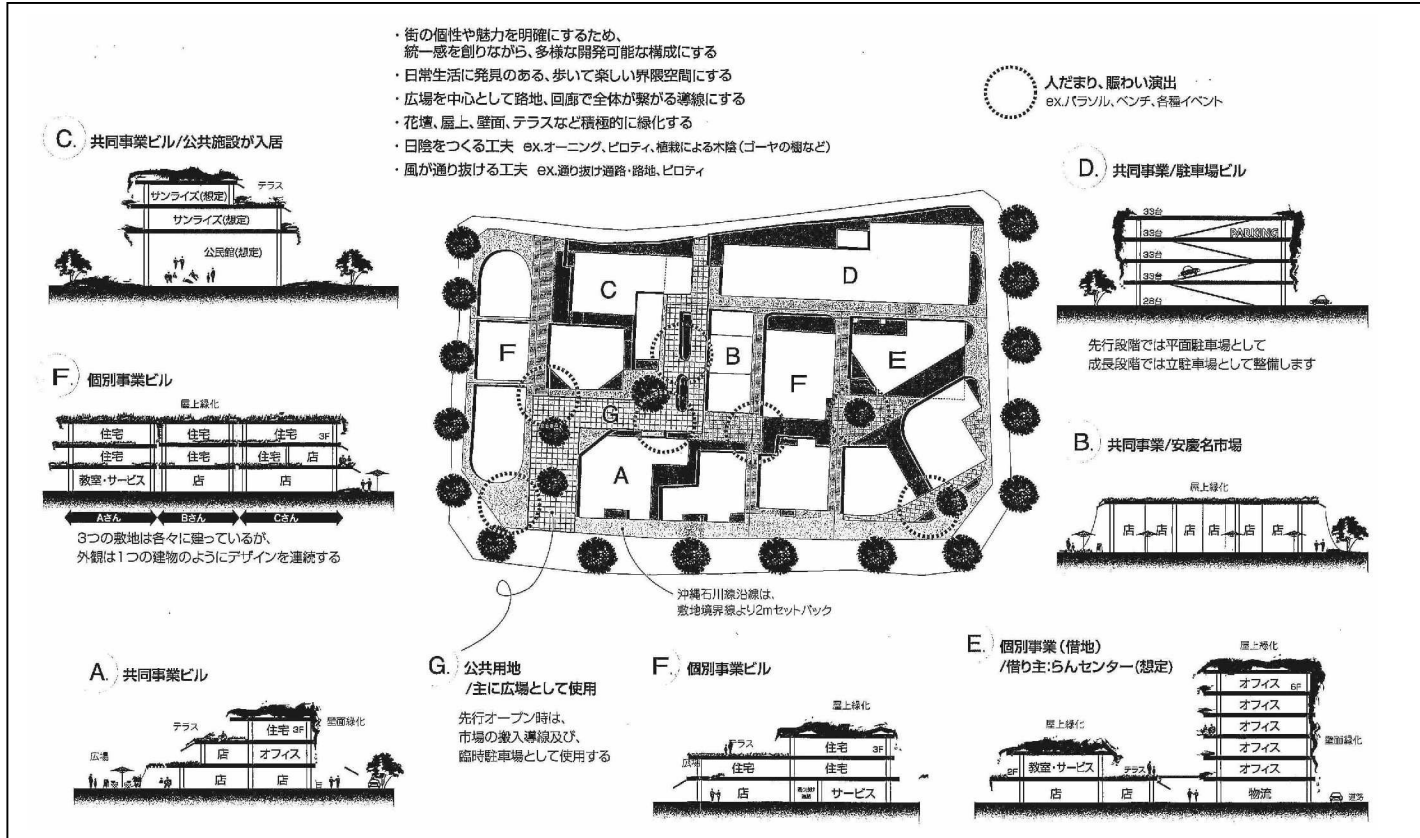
・街の個性や魅力を明確にするため、統一感を創りながら、多様な開発可能な構成にする
・日常生活に発見のある、歩いて楽しい界隈空間にする
・広場を中心として路地、回廊で全体が繋がる導線にする
・花壇、屋上、壁面、テラスなど積極的に緑化する
・日陰をつくる工夫 ex.オーニング、ピロティ、植栽による木陰(ゴーヤの棚など)
・風が通り抜ける工夫 ex.通り抜け通路・路地、ピロティ

人だまり、賑わい演出
ex.パラソル、ベンチ、各種イベント

C. 共同事業ビル/公共施設が入居

テラス
サンライズ(想定)
サンライズ(想定)
公民館(想定)

D. 共同事業/駐車場ビル

33台
33台
33台
33台
28台
PARKING

先行段階では平面駐車場として
成長段階では立駐車場として整備します

F. 個別事業ビル

屋上緑化
住宅 | 住宅 | 住宅 3F
住宅 | 住宅 | 住宅 店
教室・サービス | 店 | 店
Aさん | Bさん | Cさん

3つの敷地は各々に建っているが、
外観は1つの建物のようにデザインを連続する

B. 共同事業/安慶名市場

屋上緑化
店 店 店 店 店 店

C
D
F
B
F
E
G
A

沖縄石川線沿線は、
敷地境界線より2mセットバック

A. 共同事業ビル

テラス
壁面緑化
広場
住宅 3F
店 オフィス
店 店

G. 公共用地
/主に広場として使用

先行オープン時は、
市場の搬入導線及び、
臨時駐車場として使用する

F. 個別事業ビル

屋上緑化
テラス
広場
住宅 3F
住宅 住宅
店 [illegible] サービス

E. 個別事業(借地)
/借り主:らんセンター(想定)

屋上緑化
屋上緑化
オフィス 6F
オフィス
オフィス
壁面緑化
オフィス
2F 教室・サービス テラス オフィス
店 店 物流
道路